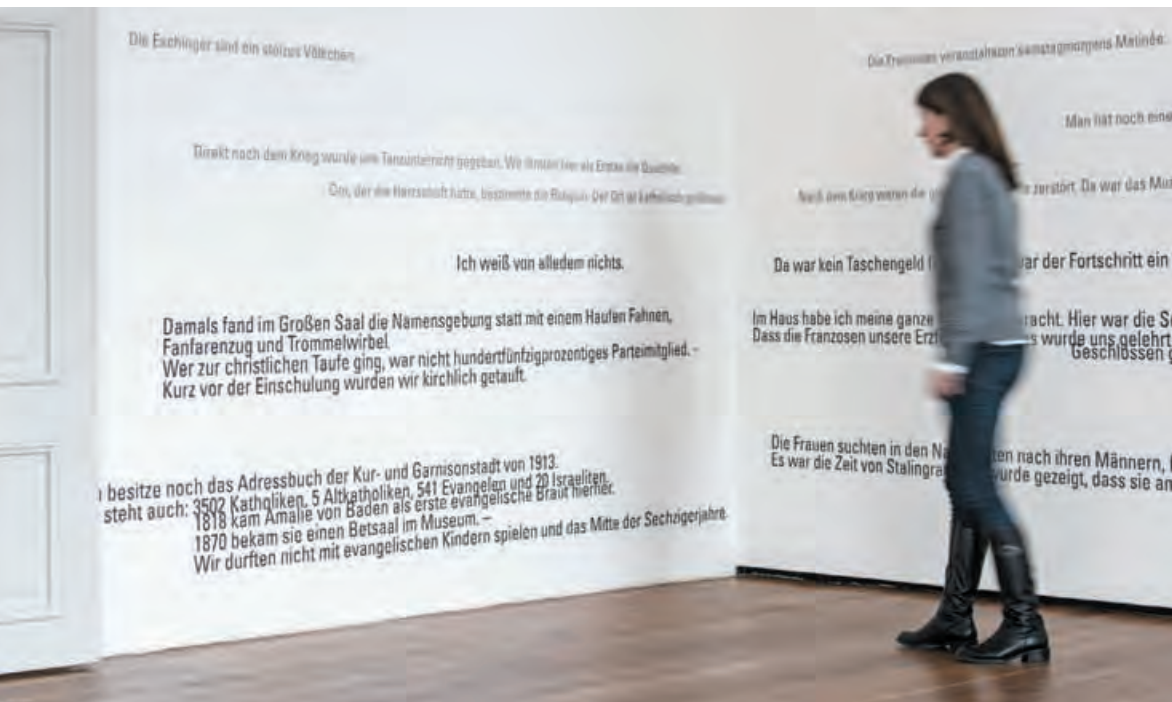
Die Eschinger sind ein stolzes Völkchen.

Direkt nach dem Krieg wurde uns Tanzunterricht gegeben. Wir lernten hier als Erstes die Quadrille.

Om, der die Herrschaft hatte, bestimmte die Religion. Der Ort ist katholisch geblieben.

Ich weiß von alledem nichts.

Damals fand im Großen Saal die Namensgebung statt mit einem Haufen Fahnen, Fanfarenzug und Trommelwirbel.
Wer zur christlichen Taufe ging, war nicht hundertfünfzigprozentiges Parteimitglied. –
Kurz vor der Einschulung wurden wir kirchlich getauft.

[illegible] besitze noch das Adressbuch der Kur- und Garnisonstadt von 1913.
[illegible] steht auch: 3502 Katholiken, 5 Altkatholiken, 541 Evangelen und 20 Israeliten.
1818 kam Amalie von Baden als erste evangelische Braut hierher.
1870 bekam sie einen Betsaal im Museum. –
Wir durften nicht mit evangelischen Kindern spielen und das Mitte der Sechzigerjahre.

Die Franzosen veranstalteten samstagmorgens Matinée.

Man hat noch eine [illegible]

Nach dem Krieg waren die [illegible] zerstört. Da war das Mu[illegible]

Da war kein Taschengeld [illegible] war der Fortschritt ein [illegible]

Im Haus habe ich meine ganze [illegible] bracht. Hier war die S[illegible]
Dass die Franzosen unsere Erz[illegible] wurde uns gelehrt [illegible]
Geschlossen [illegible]

Die Frauen suchten in den N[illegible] ten nach ihren Männern, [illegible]
Es war die Zeit von Stalingra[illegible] wurde gezeigt, dass sie an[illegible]